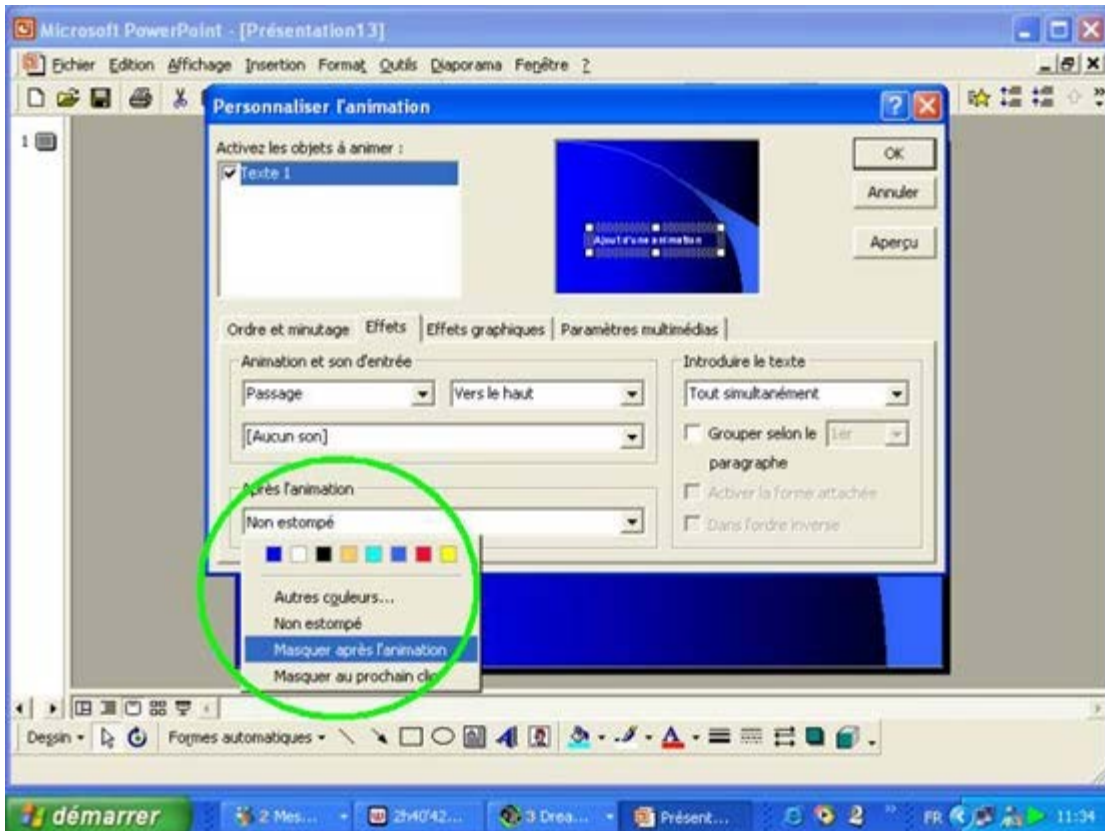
Microsoft PowerPoint - [Présentation13]

Fichier Edition Affichage Insertion Format Outils Diaporama Fenêtre ?

1

Personnaliser l'animation

Activez les objets à animer :

Texte 1

Ajout d'une animation

OK

Annuler

Aperçu

Ordre et minutage | Effets | Effets graphiques | Paramètres multimédias

Animation et son d'entrée

Passage

Vers le haut

[Aucun son]

Après l'animation

Non estompé

Autres couleurs...

Non estompé

Masquer après l'animation

Masquer au prochain clic

Introduire le texte

Tout simultanément

Grouper selon le 1er

paragraphe

Activer la forme attachée

Dans l'ordre inverse

Dessin • Formes automatiques •

démarrer | 2 Mes... | 2f40'42... | 3 Drea... | Présent... | FR | 11:34